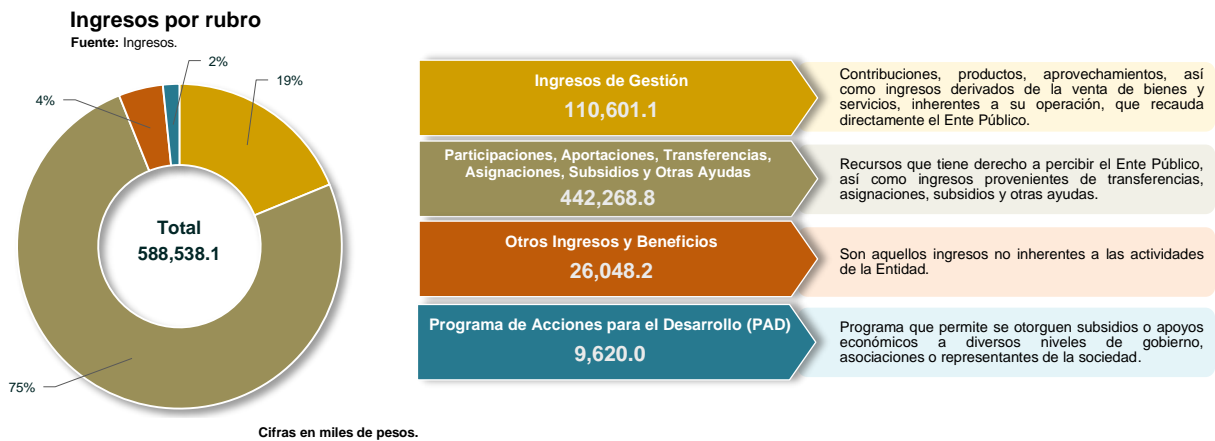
Ingresos por rubro
Fuente: Ingresos.

2%
19%
4%
75%

Total
588,538.1

Ingresos de Gestión
110,601.1

Contribuciones, productos, aprovechamientos, así como ingresos derivados de la venta de bienes y servicios, inherentes a su operación, que recauda directamente el Ente Público.

Participaciones, Aportaciones, Transferencias, Asignaciones, Subsidios y Otras Ayudas
442,268.8

Recursos que tiene derecho a percibir el Ente Público, así como ingresos provenientes de transferencias, asignaciones, subsidios y otras ayudas.

Otros Ingresos y Beneficios
26,048.2

Son aquellos ingresos no inherentes a las actividades de la Entidad.

Programa de Acciones para el Desarrollo (PAD)
9,620.0

Programa que permite se otorguen subsidios o apoyos económicos a diversos niveles de gobierno, asociaciones o representantes de la sociedad.

Cifras en miles de pesos.